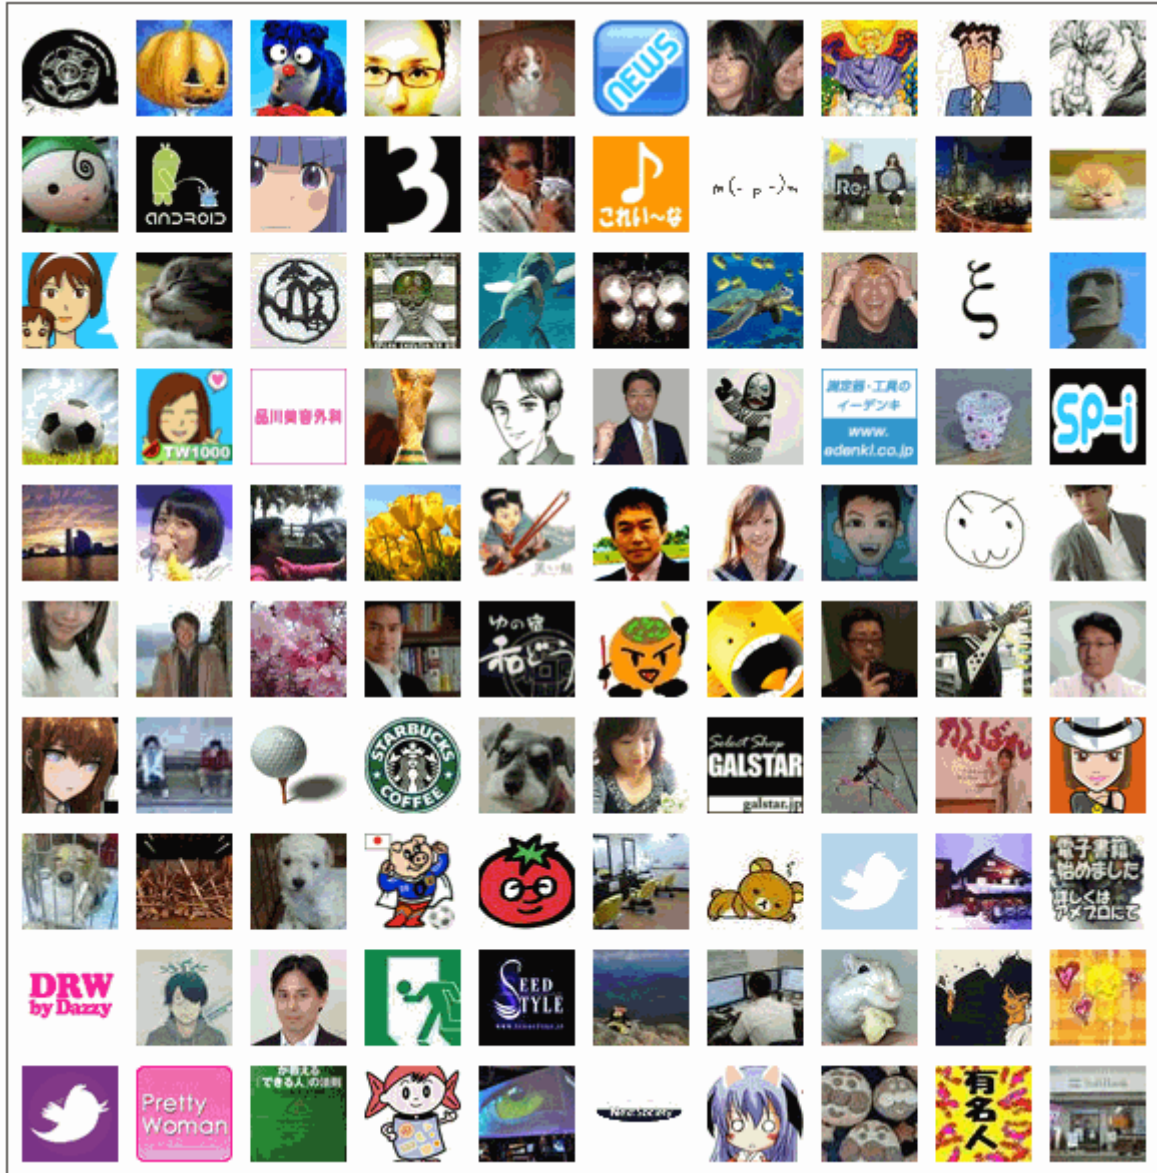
NEWS

ANDROID

3

これいーな

m(- -)m

Re

ξ

TW1000

品川美容外科

測定器・工具の
イーデンキ
www.
edenki.co.jp

SP-i

STARBUCKS COFFEE

Select Shop
GALSTAR
galstar.jp

かんばれ

電子書籍
始めました
詳しくは
アメブロにて

DRW
by Dazzy

SEED
STYLE

Pretty
Woman

有名人